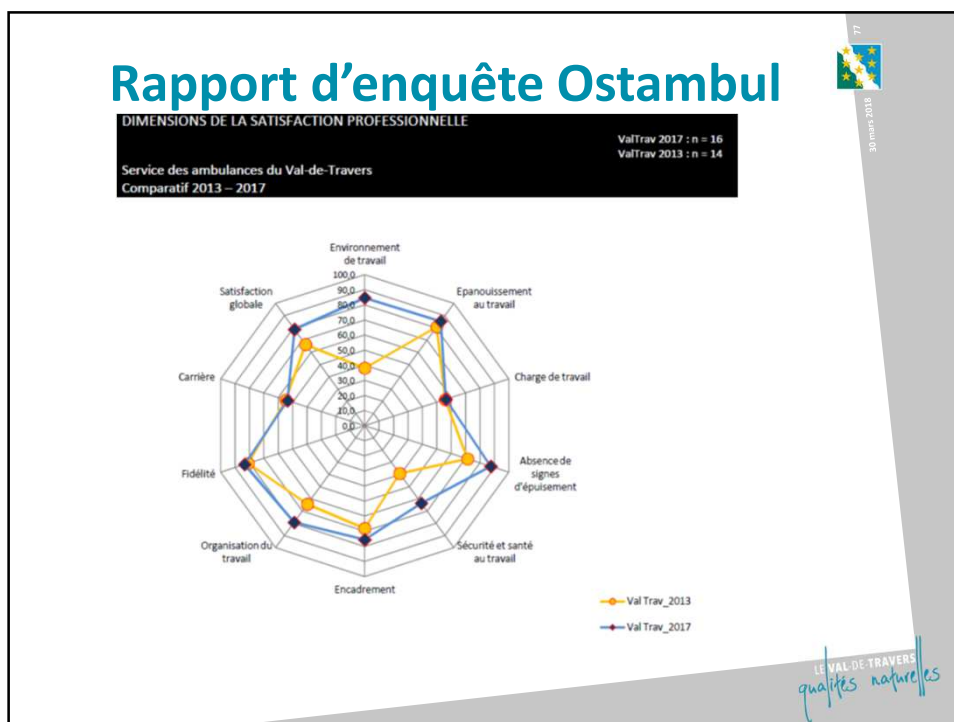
77

30 mars 2018

Rapport d'enquête Ostambul

DIMENSIONS DE LA SATISFACTION PROFESSIONNELLE

ValTrav 2017 : n = 16
ValTrav 2013 : n = 14

Service des ambulances du Val-de-Travers
Comparatif 2013 – 2017

Environnement de travail

100,0
90,0
80,0
70,0
60,0
50,0
40,0
30,0
20,0
10,0
0,0

Epanouissement au travail

Charge de travail

Absence de signes d'épuisement

Sécurité et santé au travail

Encadrement

Organisation du travail

Fidélité

Carrière

Satisfaction globale

Val Trav_2013

Val Trav_2017

LE VAL-DE-TRAVERS
qualités naturelles